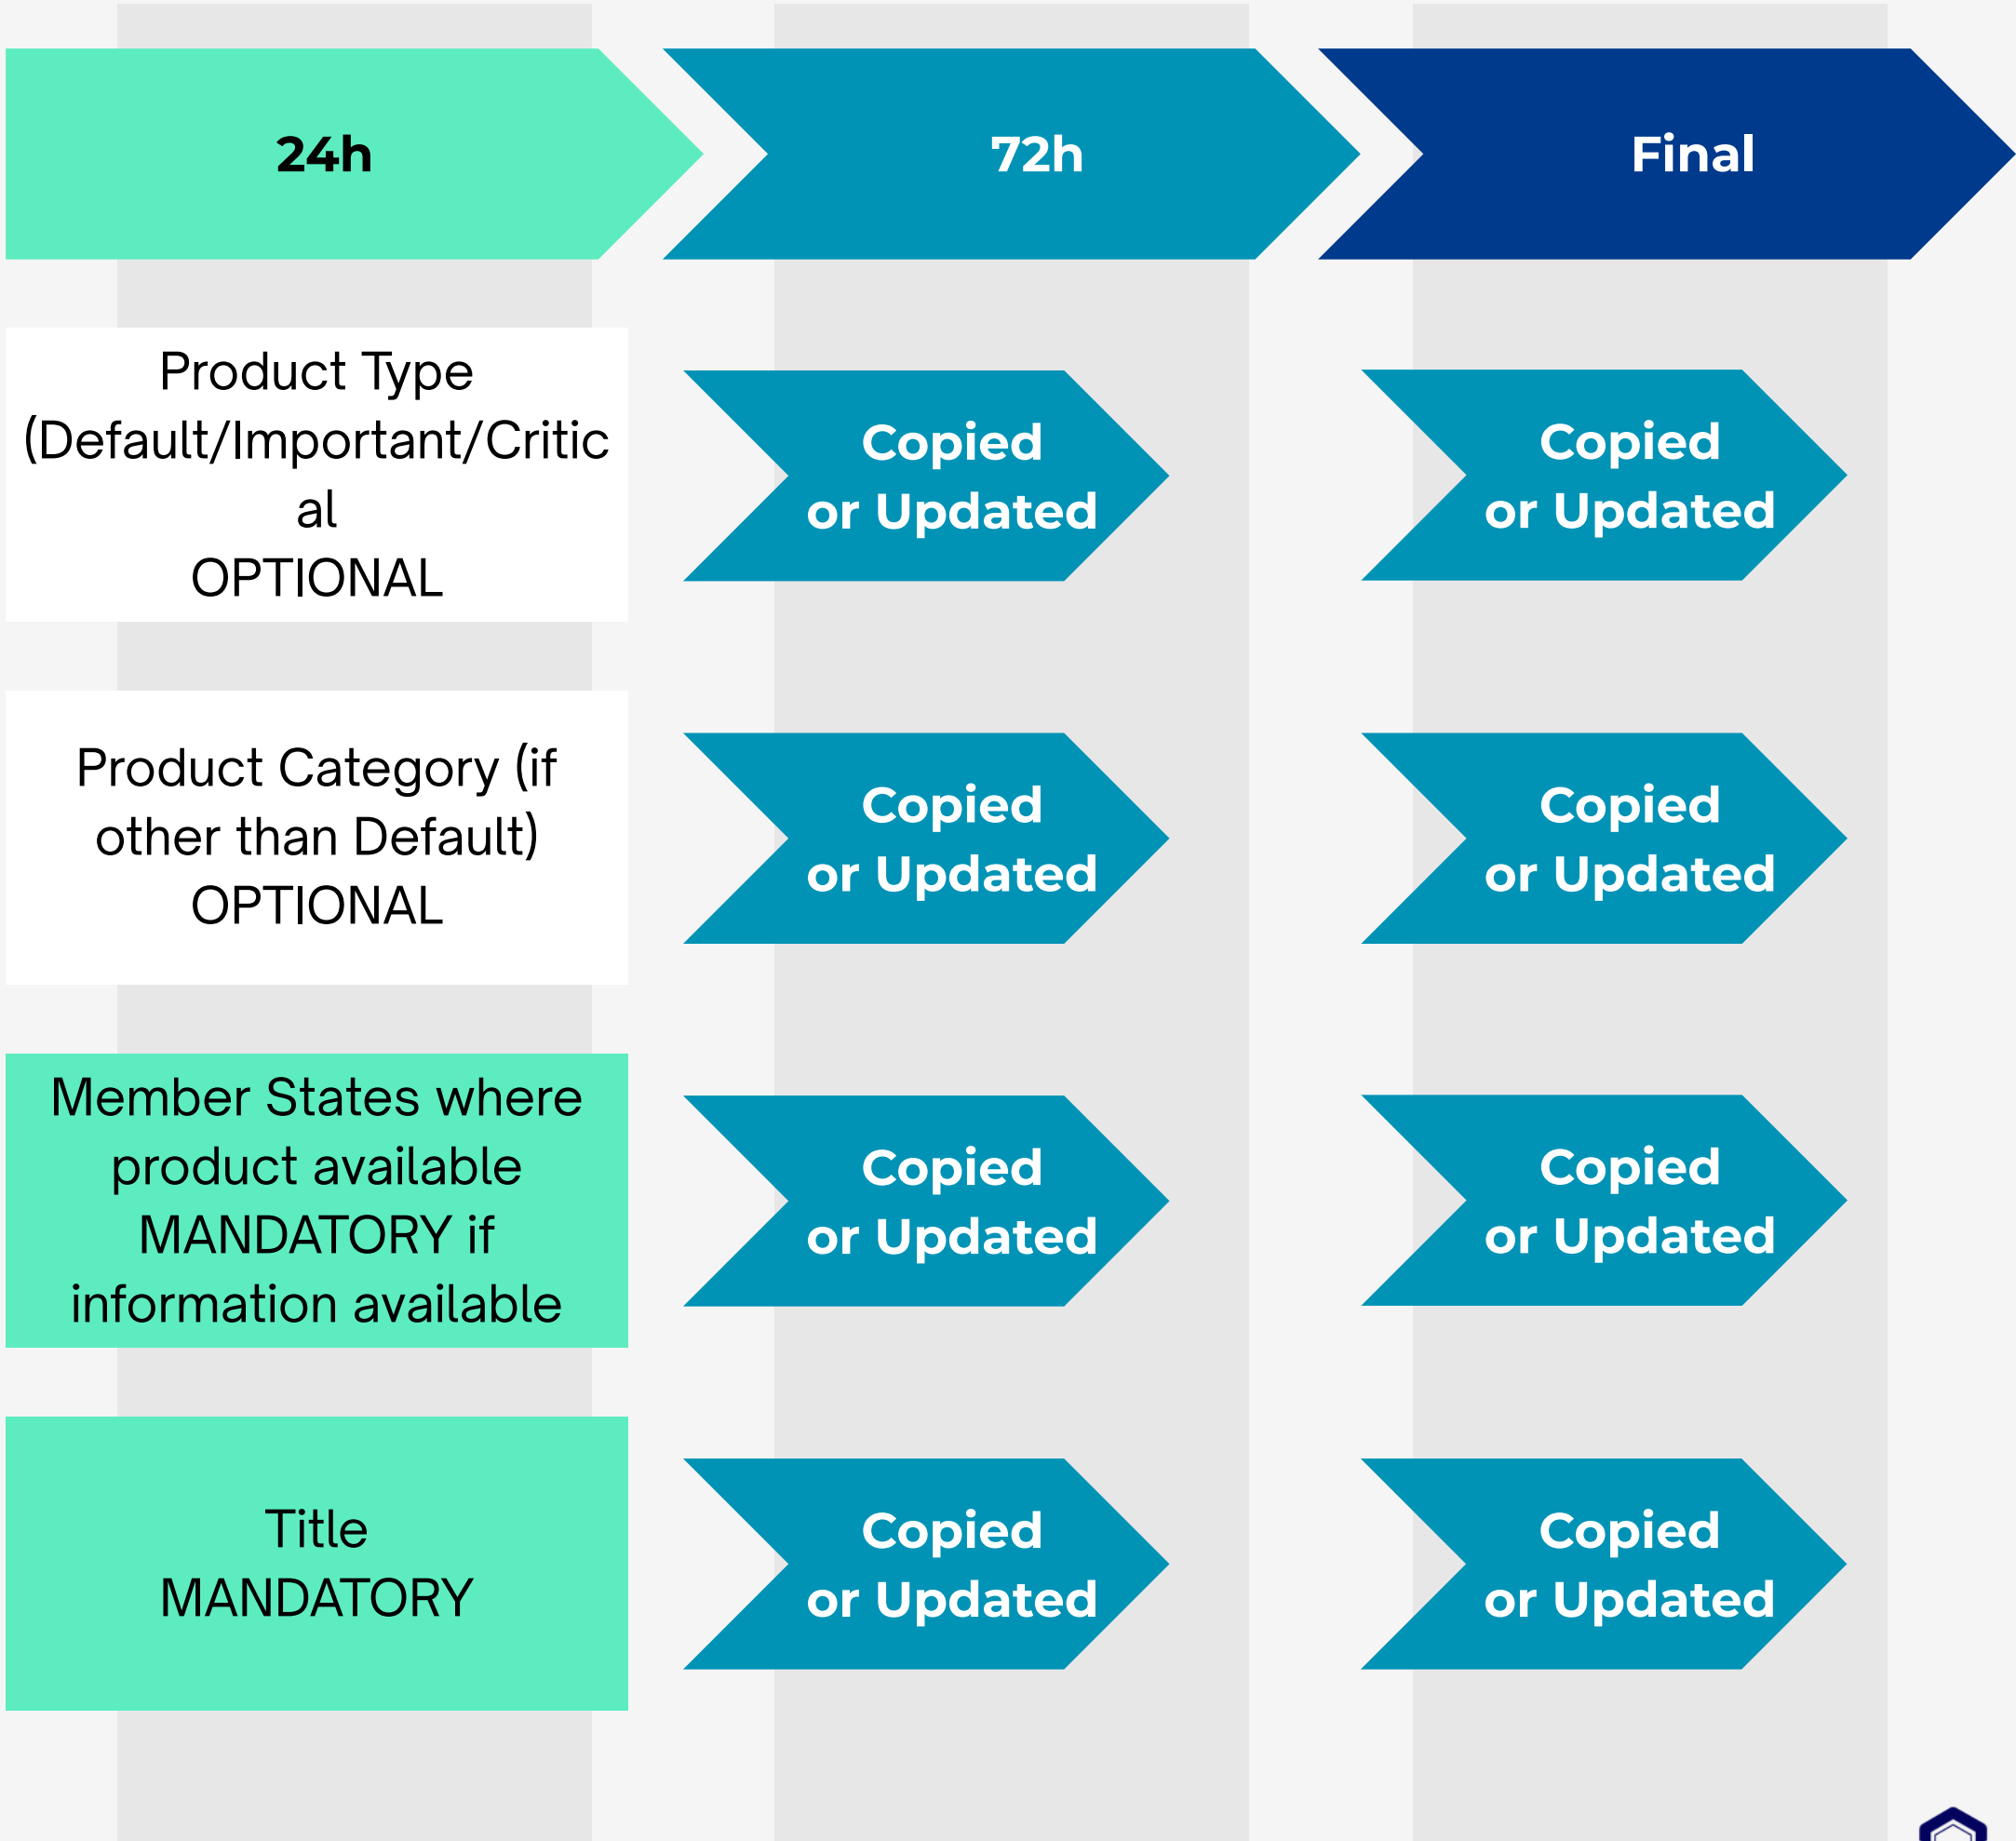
24h

72h

Final

Product Type (Default/Important/Critic al
OPTIONAL

Copied or Updated

Copied or Updated

Product Category (if other than Default)
OPTIONAL

Copied or Updated

Copied or Updated

Member States where product available
MANDATORY if information available

Copied or Updated

Copied or Updated

Title
MANDATORY

Copied or Updated

Copied or Updated